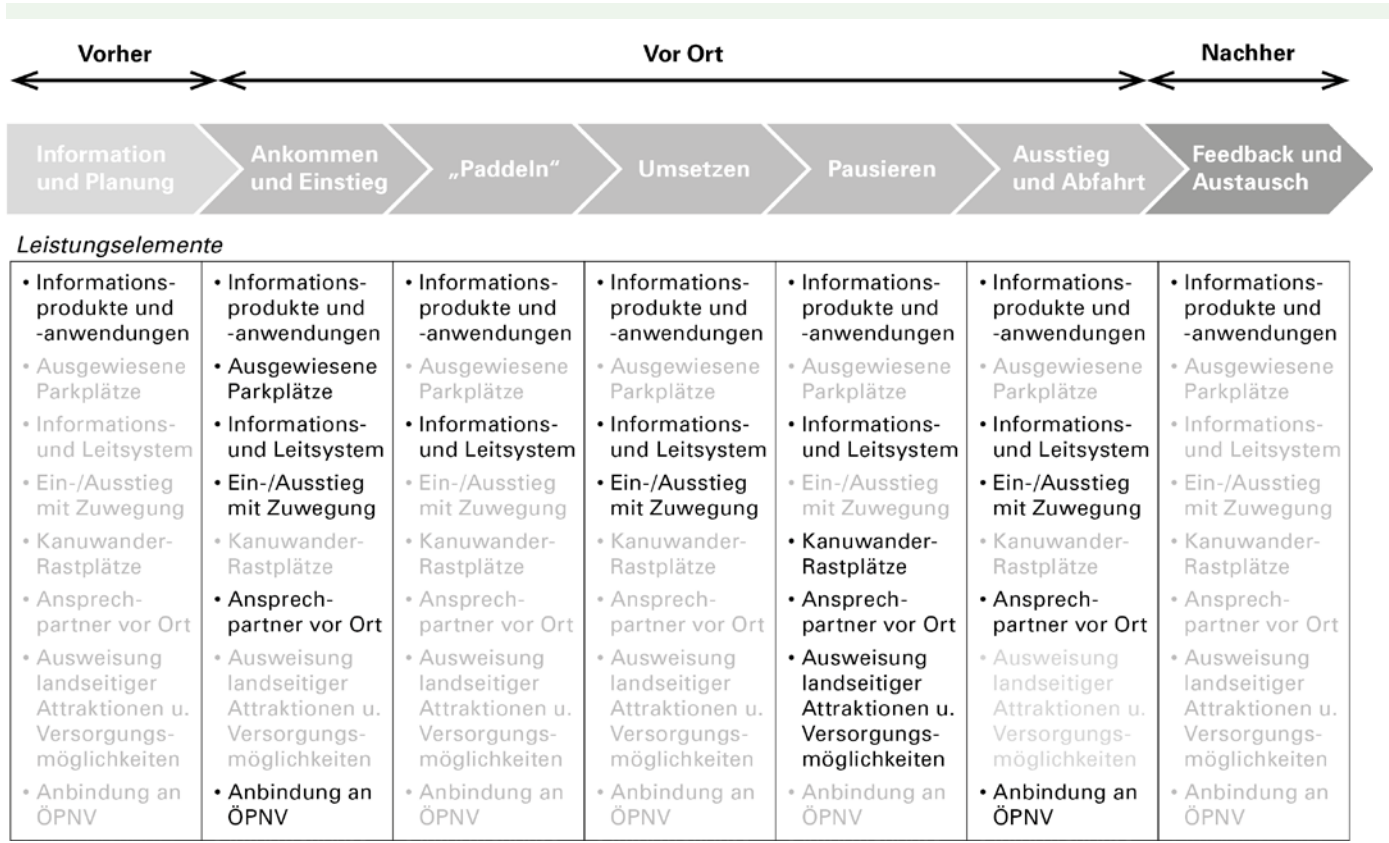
Vorher | Vor Ort | Nachher

Information und Planung | Ankommen und Einstieg | „Paddeln“ | Umsetzen | Pausieren | Ausstieg und Abfahrt | Feedback und Austausch

Leistungselemente

| Information und Planung | Ankommen und Einstieg | „Paddeln“ | Umsetzen | Pausieren | Ausstieg und Abfahrt | Feedback und Austausch |
|---|---|---|---|---|---|---|
| • Informationsprodukte und -anwendungen | • Informationsprodukte und -anwendungen | • Informationsprodukte und -anwendungen | • Informationsprodukte und -anwendungen | • Informationsprodukte und -anwendungen | • Informationsprodukte und -anwendungen | • Informationsprodukte und -anwendungen |
| • Ausgewiesene Parkplätze | • Ausgewiesene Parkplätze | • Ausgewiesene Parkplätze | • Ausgewiesene Parkplätze | • Ausgewiesene Parkplätze | • Ausgewiesene Parkplätze | • Ausgewiesene Parkplätze |
| • Informations- und Leitsystem | • Informations- und Leitsystem | • Informations- und Leitsystem | • Informations- und Leitsystem | • Informations- und Leitsystem | • Informations- und Leitsystem | • Informations- und Leitsystem |
| • Ein-/Ausstieg mit Zuwegung | • Ein-/Ausstieg mit Zuwegung | • Ein-/Ausstieg mit Zuwegung | • Ein-/Ausstieg mit Zuwegung | • Ein-/Ausstieg mit Zuwegung | • Ein-/Ausstieg mit Zuwegung | • Ein-/Ausstieg mit Zuwegung |
| • Kanuwander-Rastplätze | • Kanuwander-Rastplätze | • Kanuwander-Rastplätze | • Kanuwander-Rastplätze | • Kanuwander-Rastplätze | • Kanuwander-Rastplätze | • Kanuwander-Rastplätze |
| • Ansprechpartner vor Ort | • Ansprechpartner vor Ort | • Ansprechpartner vor Ort | • Ansprechpartner vor Ort | • Ansprechpartner vor Ort | • Ansprechpartner vor Ort | • Ansprechpartner vor Ort |
| • Ausweisung landseitiger Attraktionen u. Versorgungsmöglichkeiten | • Ausweisung landseitiger Attraktionen u. Versorgungsmöglichkeiten | • Ausweisung landseitiger Attraktionen u. Versorgungsmöglichkeiten | • Ausweisung landseitiger Attraktionen u. Versorgungsmöglichkeiten | • Ausweisung landseitiger Attraktionen u. Versorgungsmöglichkeiten | • Ausweisung landseitiger Attraktionen u. Versorgungsmöglichkeiten | • Ausweisung landseitiger Attraktionen u. Versorgungsmöglichkeiten |
| • Anbindung an ÖPNV | • Anbindung an ÖPNV | • Anbindung an ÖPNV | • Anbindung an ÖPNV | • Anbindung an ÖPNV | • Anbindung an ÖPNV | • Anbindung an ÖPNV |